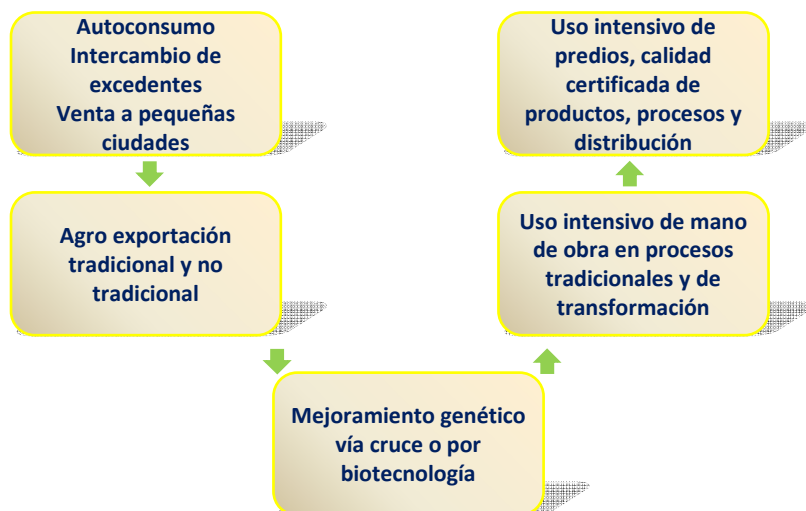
Autoconsumo
Intercambio de excedentes
Venta a pequeñas ciudades

Agro exportación tradicional y no tradicional

Mejoramiento genético vía cruce o por biotecnología

Uso intensivo de mano de obra en procesos tradicionales y de transformación

Uso intensivo de predios, calidad certificada de productos, procesos y distribución